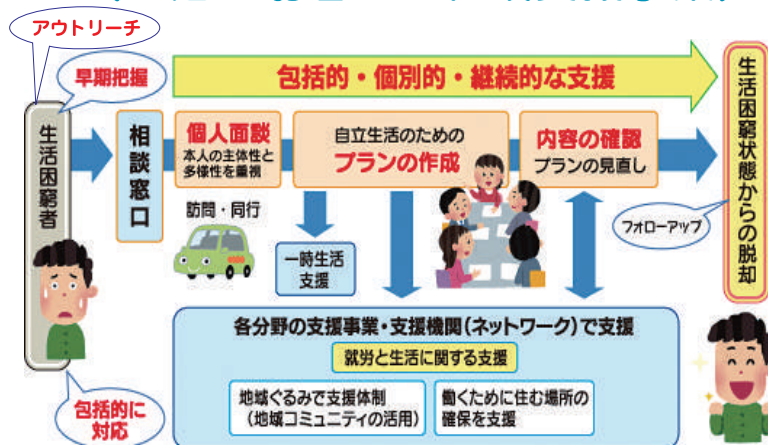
アウトリーチ

早期把握

包括的・個別的・継続的な支援

生活困窮者

相談窓口

個人面談
本人の主体性と多様性を重視

自立生活のための
プランの作成

内容の確認
プランの見直し

生活困窮状態からの脱却

訪問・同行

一時生活支援

フォローアップ

各分野の支援事業・支援機関（ネットワーク）で支援

就労と生活に関する支援

地域ぐるみで支援体制
（地域コミュニティの活用）

働くために住む場所の確保を支援

包括的に対応